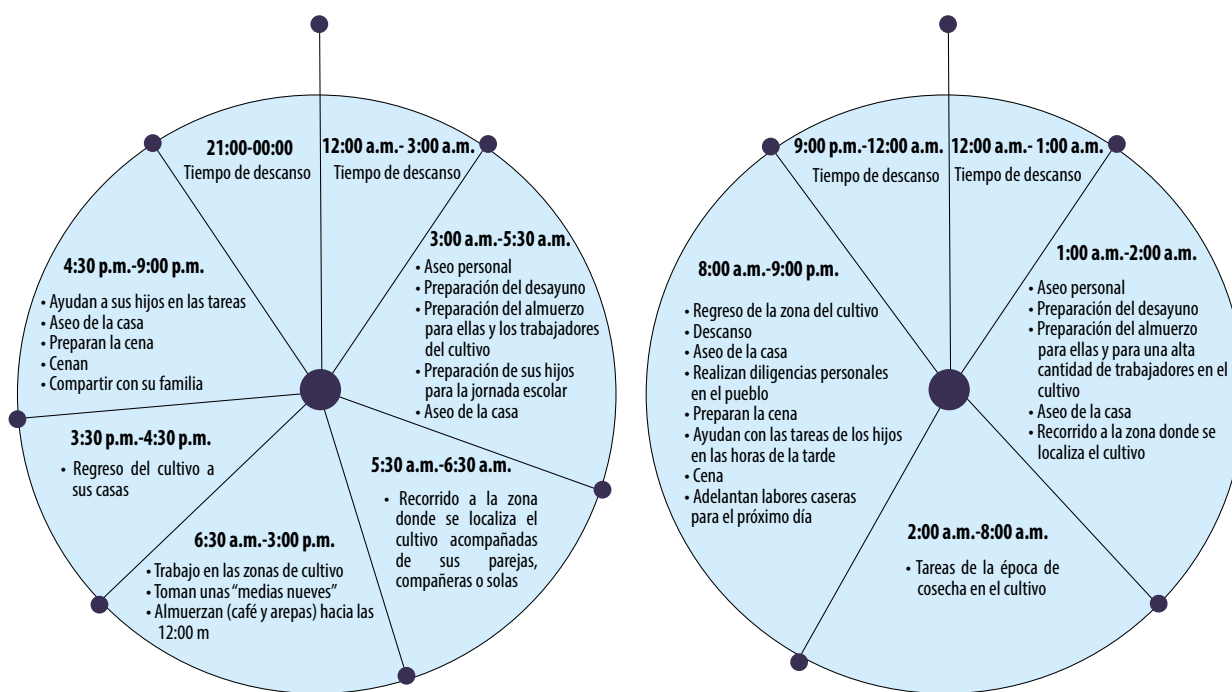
21:00-00:00
Tiempo de descanso

12:00 a.m.- 3:00 a.m.
Tiempo de descanso

3:00 a.m.-5:30 a.m.
• Aseo personal
• Preparación del desayuno
• Preparación del almuerzo para ellas y los trabajadores del cultivo
• Preparación de sus hijos para la jornada escolar
• Aseo de la casa

5:30 a.m.-6:30 a.m.
• Recorrido a la zona donde se localiza el cultivo acompañadas de sus parejas, compañeras o solas

6:30 a.m.-3:00 p.m.
• Trabajo en las zonas de cultivo
• Toman unas "medias nueves"
• Almuerzan (café y arepas) hacia las 12:00 m

3:30 p.m.-4:30 p.m.
• Regreso del cultivo a sus casas

4:30 p.m.-9:00 p.m.
• Ayudan a sus hijos en las tareas
• Aseo de la casa
• Preparan la cena
• Cenan
• Compartir con su familia

9:00 p.m.-12:00 a.m.
Tiempo de descanso

12:00 a.m.- 1:00 a.m.
Tiempo de descanso

1:00 a.m.-2:00 a.m.
• Aseo personal
• Preparación del desayuno
• Preparación del almuerzo para ellas y para una alta cantidad de trabajadores en el cultivo
• Aseo de la casa
• Recorrido a la zona donde se localiza el cultivo

2:00 a.m.-8:00 a.m.
• Tareas de la época de cosecha en el cultivo

8:00 a.m.-9:00 p.m.
• Regreso de la zona del cultivo
• Descanso
• Aseo de la casa
• Realizan diligencias personales en el pueblo
• Preparan la cena
• Ayudan con las tareas de los hijos en las horas de la tarde
• Cena
• Adelantan labores caseras para el próximo día